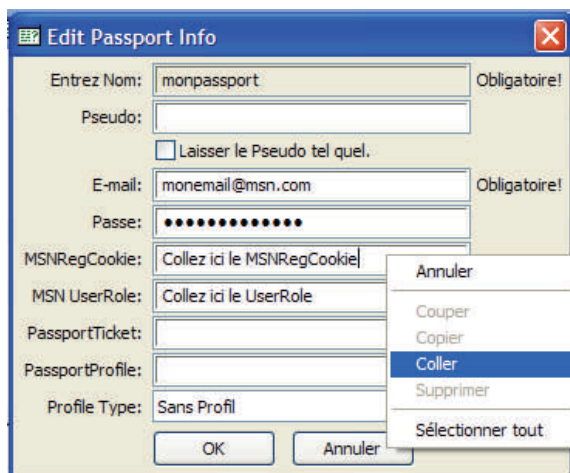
Edit Passport Info

Entrez Nom: monpassport Obligatoire!

Pseudo:

Laisser le Pseudo tel quel.

E-mail: monemail@msn.com Obligatoire!

Passe: ●●●●●●●●●●●●●

MSNRegCookie: Collez ici le MSNRegCookie

MSN UserRole: Collez ici le UserRole

PassportTicket:

PassportProfile:

Profile Type: Sans Profil

OK Annuler

Annuler

Couper

Copier

Coller

Supprimer

Sélectionner tout